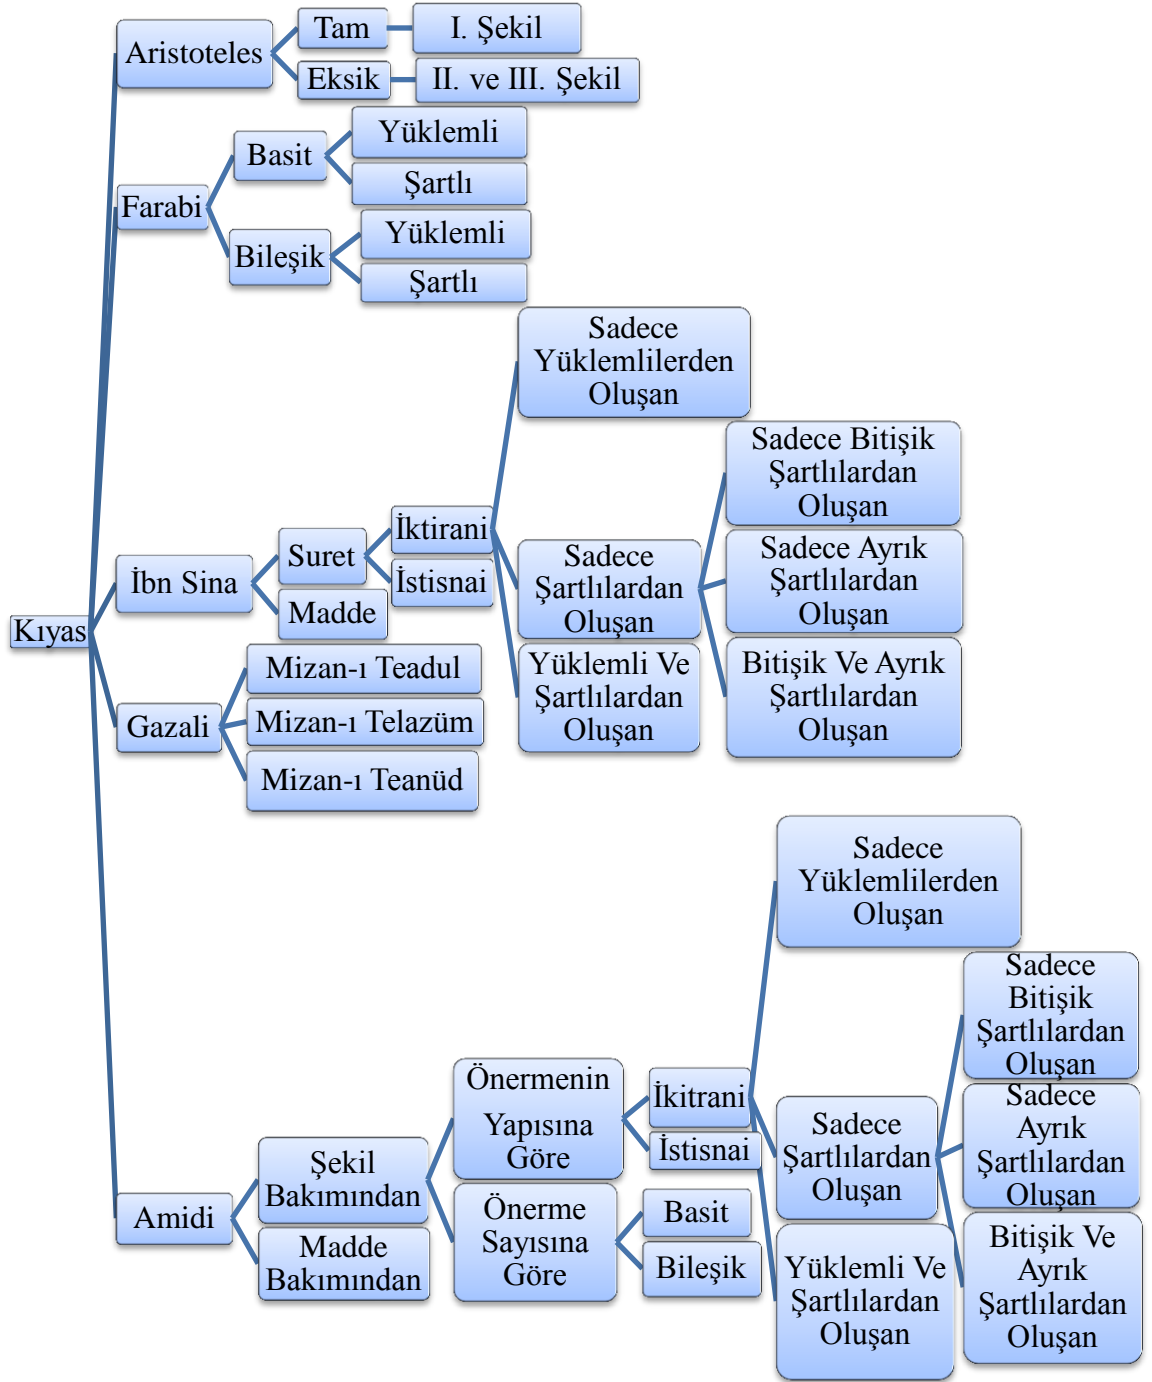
Kıyas

Aristoteles
Tam
I. Şekil
Eksik
II. ve III. Şekil

Farabi
Basit
Yüklemli
Şartlı
Bileşik
Yüklemli
Şartlı

İbn Sina
Suret
İktirani
Sadece Yüklemlilerden Oluşan
Sadece Şartlılardan Oluşan
Sadece Bitişik Şartlılardan Oluşan
Sadece Ayrık Şartlılardan Oluşan
Bitişik Ve Ayrık Şartlılardan Oluşan
Yüklemli Ve Şartlılardan Oluşan
İstisnai
Madde

Gazali
Mizan-ı Teadul
Mizan-ı Telazüm
Mizan-ı Teanüd

Amidi
Şekil Bakımından
Önermenin Yapısına Göre
İkitrani
Sadece Yüklemlilerden Oluşan
Sadece Şartlılardan Oluşan
Sadece Bitişik Şartlılardan Oluşan
Sadece Ayrık Şartlılardan Oluşan
Bitişik Ve Ayrık Şartlılardan Oluşan
Yüklemli Ve Şartlılardan Oluşan
İstisnai
Önerme Sayısına Göre
Basit
Bileşik
Madde Bakımından